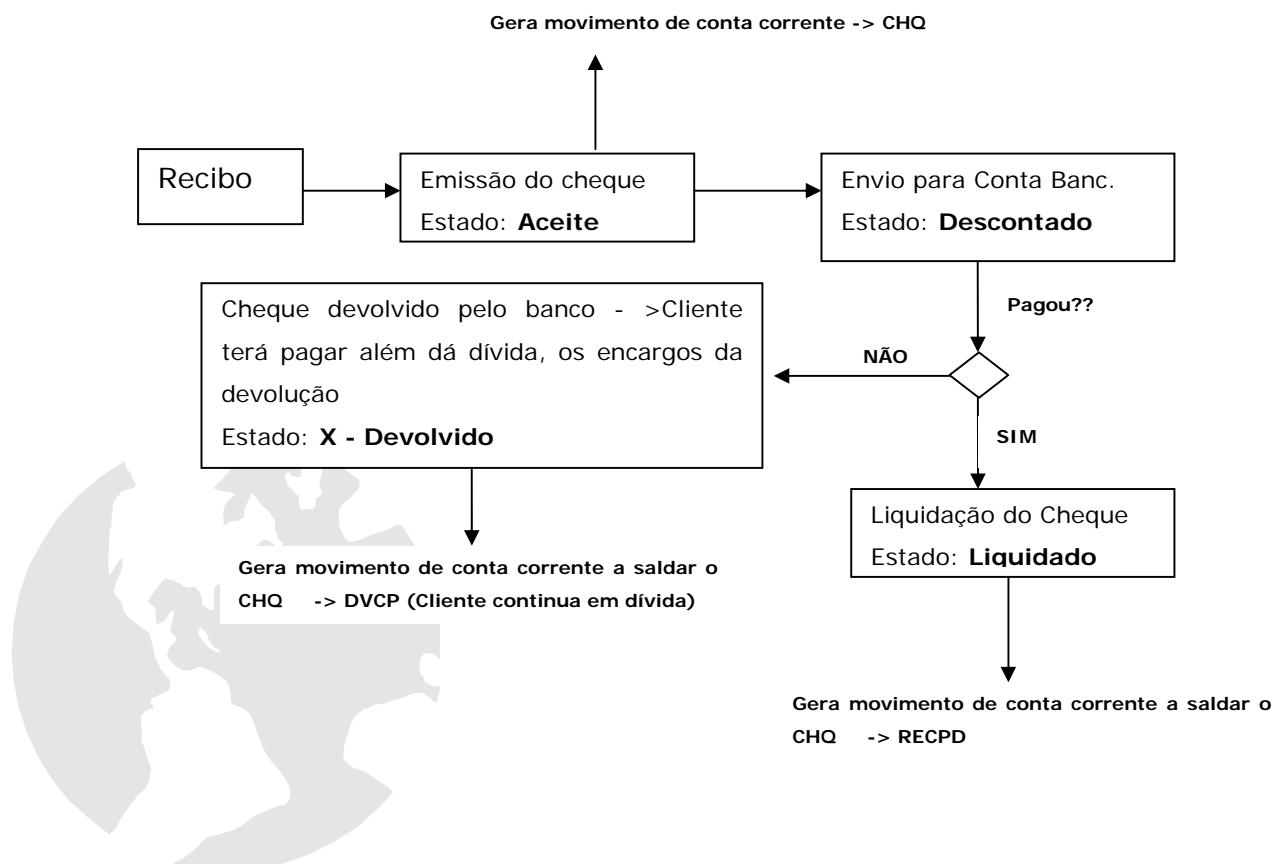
Gera movimento de conta corrente -> CHQ

Recibo

Emissão do cheque
Estado: **Aceite**

Envio para Conta Banc.
Estado: **Descontado**

Pagou??

NÃO

SIM

Cheque devolvido pelo banco - >Cliente terá pagar além dá dívida, os encargos da devolução
Estado: **X - Devolvido**

Gera movimento de conta corrente a saldar o CHQ -> DVCP (Cliente continua em dívida)

Liquidação do Cheque
Estado: **Liquidado**

Gera movimento de conta corrente a saldar o CHQ -> RECPD